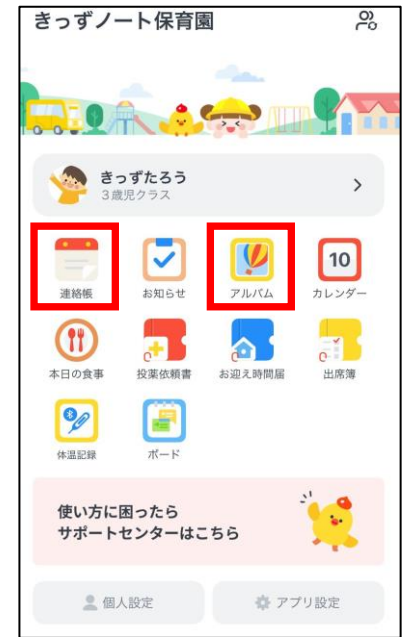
きっずノート保育園

きっずたろう
3歳児クラス

連絡帳
お知らせ
アルバム
10
カレンダー
本日の食事
投薬依頼書
お迎え時間届
出席簿
体温記録
ボード

使い方に困ったら
サポートセンターはこちら

個人設定
アプリ設定